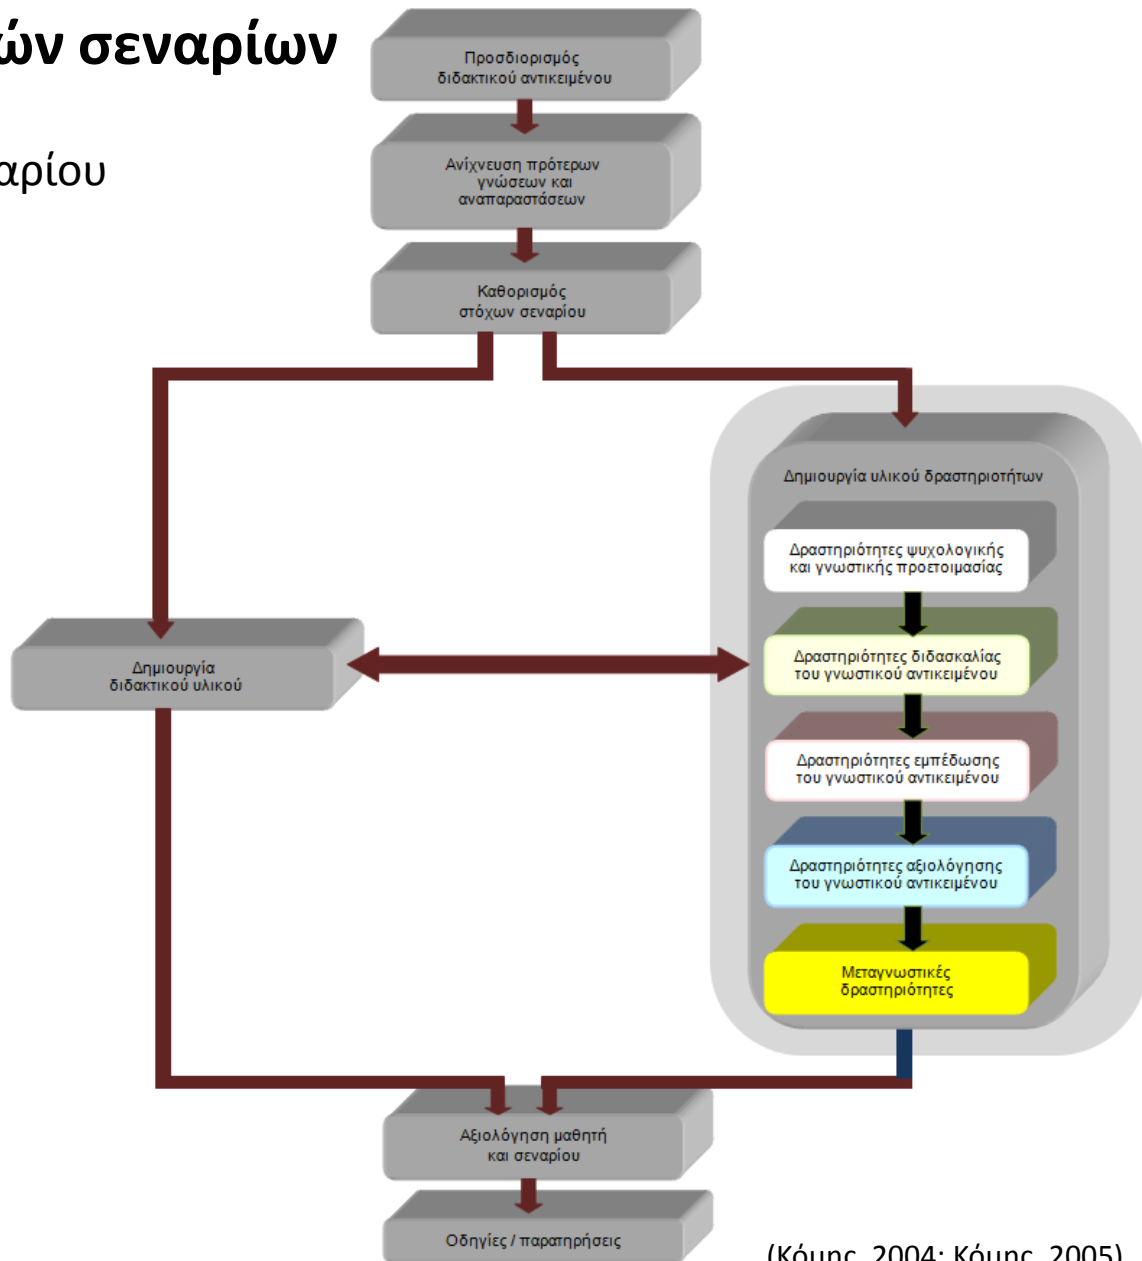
ών σεναρίων

αρίου

Προσδιορισμός διδακτικού αντικειμένου

Ανίχνευση πρότερων γνώσεων και αναπαραστάσεων

Καθορισμός στόχων σεναρίου

Δημιουργία υλικού δραστηριοτήτων

Δραστηριότητες ψυχολογικής και γνωστικής προετοιμασίας

Δημιουργία διδακτικού υλικού

Δραστηριότητες διδασκαλίας του γνωστικού αντικειμένου

Δραστηριότητες εμπέδωσης του γνωστικού αντικειμένου

Δραστηριότητες αξιολόγησης του γνωστικού αντικειμένου

Μεταγνωστικές δραστηριότητες

Αξιολόγηση μαθητή και σεναρίου

Οδηγίες / παρατηρήσεις

(Κόμης, 2004; Κόμης, 2005)